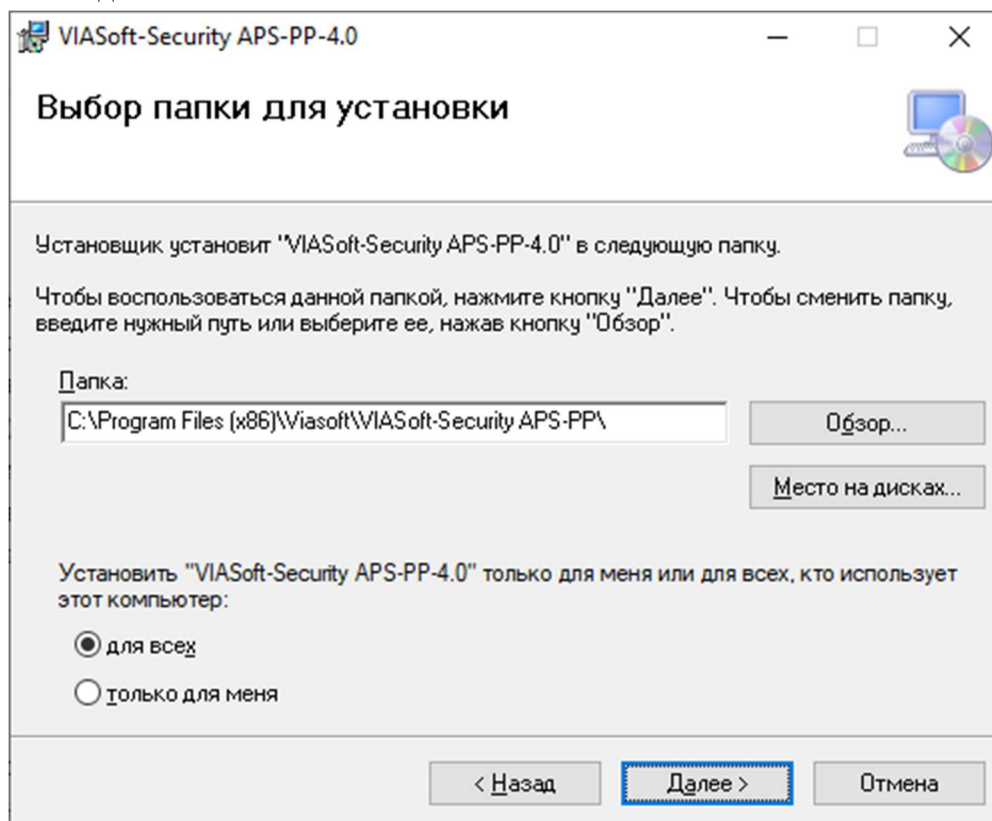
VIASoft-Security APS-PP-4.0

Выбор папки для установки

Установщик установит "VIASoft-Security APS-PP-4.0" в следующую папку.

Чтобы воспользоваться данной папкой, нажмите кнопку "Далее". Чтобы сменить папку, введите нужный путь или выберите ее, нажав кнопку "Обзор".

Папка:

C:\Program Files (x86)\Viasoft\VIASoft-Security APS-PP\

Обзор...

Место на дисках...

Установить "VIASoft-Security APS-PP-4.0" только для меня или для всех, кто использует этот компьютер:

для всех

только для меня

< Назад

Далее >

Отмена